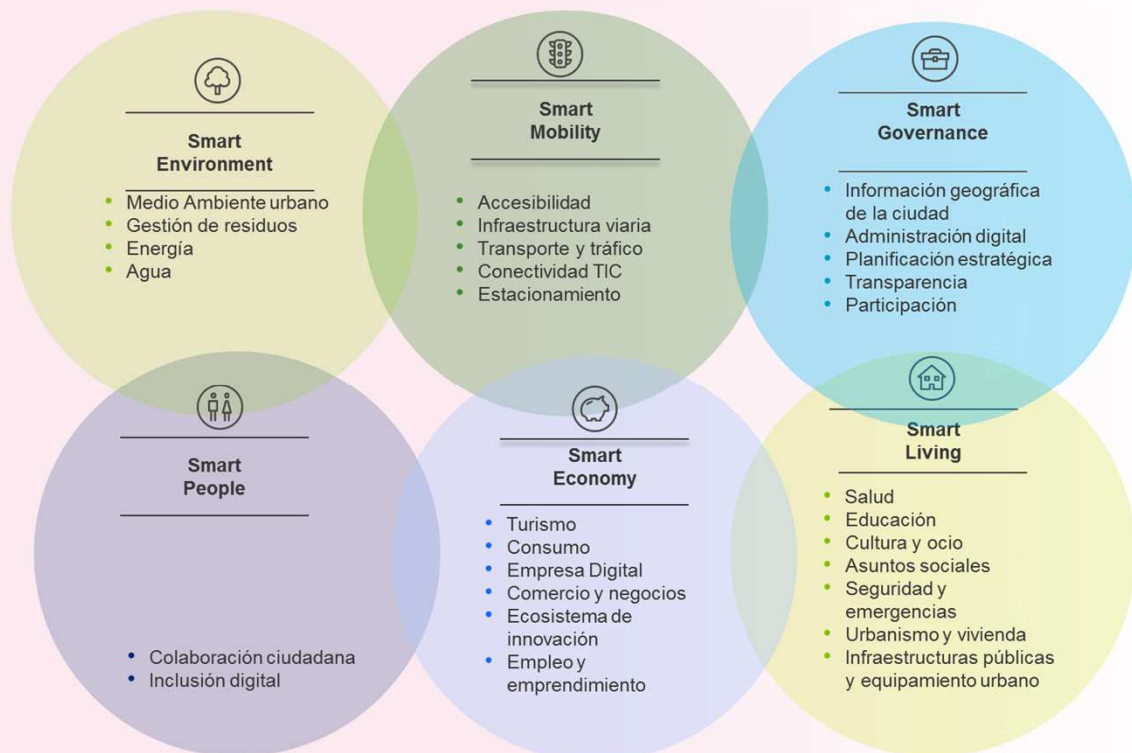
Smart Environment

- Medio Ambiente urbano
- Gestión de residuos
- Energía
- Agua

Smart Mobility

- Accesibilidad
- Infraestructura viaria
- Transporte y tráfico
- Conectividad TIC
- Estacionamiento

Smart Governance

- Información geográfica de la ciudad
- Administración digital
- Planificación estratégica
- Transparencia
- Participación

Smart People

- Colaboración ciudadana
- Inclusión digital

Smart Economy

- Turismo
- Consumo
- Empresa Digital
- Comercio y negocios
- Ecosistema de innovación
- Empleo y emprendimiento

Smart Living

- Salud
- Educación
- Cultura y ocio
- Asuntos sociales
- Seguridad y emergencias
- Urbanismo y vivienda
- Infraestructuras públicas y equipamiento urbano